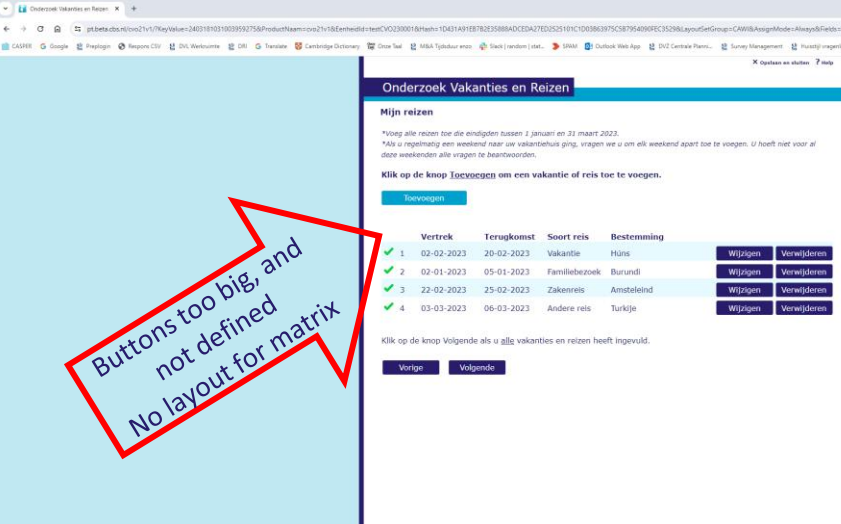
Onderzoek Vakanties en Reizen ×  +

pt.beta.cbs.nl/ovo21v1/?KeyValue=24031810310039592758&ProductNaam=ovo21v1&Eenheidid=testOVO2300018&Hash=1D431A91EB7B2E35888ADCEDA27ED2525101C1D03863975C587954090FEC3529&LayoutSetGroup=CAWI&AssignMode=Always&Fields=

CASPER  Google  Preplogin  Respons CSV  DVL Werkruimte  DRI  Translate  Cambridge Dictionary  Onze Taal  M&A Tijdsduur enzo  Slack | random | stat...  SPAM  Outlook Web App  DVZ Centrale Planni...  Survey Management  Huisstijl vragenl

✖ Opslaan en sluiten  ? Help

Onderzoek Vakanties en Reizen

Mijn reizen

*Voeg alle reizen toe die eindigden tussen 1 januari en 31 maart 2023.
*Als u regelmatig een weekend naar uw vakantiehuis ging, vragen we u om elk weekend apart toe te voegen. U hoeft niet voor al deze weekenden alle vragen te beantwoorden.

Klik op de knop Toevoegen om een vakantie of reis toe te voegen.

Toevoegen

| | | Vertrek | Terugkomst | Soort reis | Bestemming | | |
|---|---|---|---|---|---|---|---|
| ✔ | 1 | 02-02-2023 | 20-02-2023 | Vakantie | Hûns | Wijzigen | Verwijderen |
| ✔ | 2 | 02-01-2023 | 05-01-2023 | Familiebezoek | Burundi | Wijzigen | Verwijderen |
| ✔ | 3 | 22-02-2023 | 25-02-2023 | Zakenreis | Amsteleind | Wijzigen | Verwijderen |
| ✔ | 4 | 03-03-2023 | 06-03-2023 | Andere reis | Turkije | Wijzigen | Verwijderen |

Klik op de knop Volgende als u alle vakanties en reizen heeft ingevuld.

Vorige  Volgende

Buttons too big, and not defined
No layout for matrix